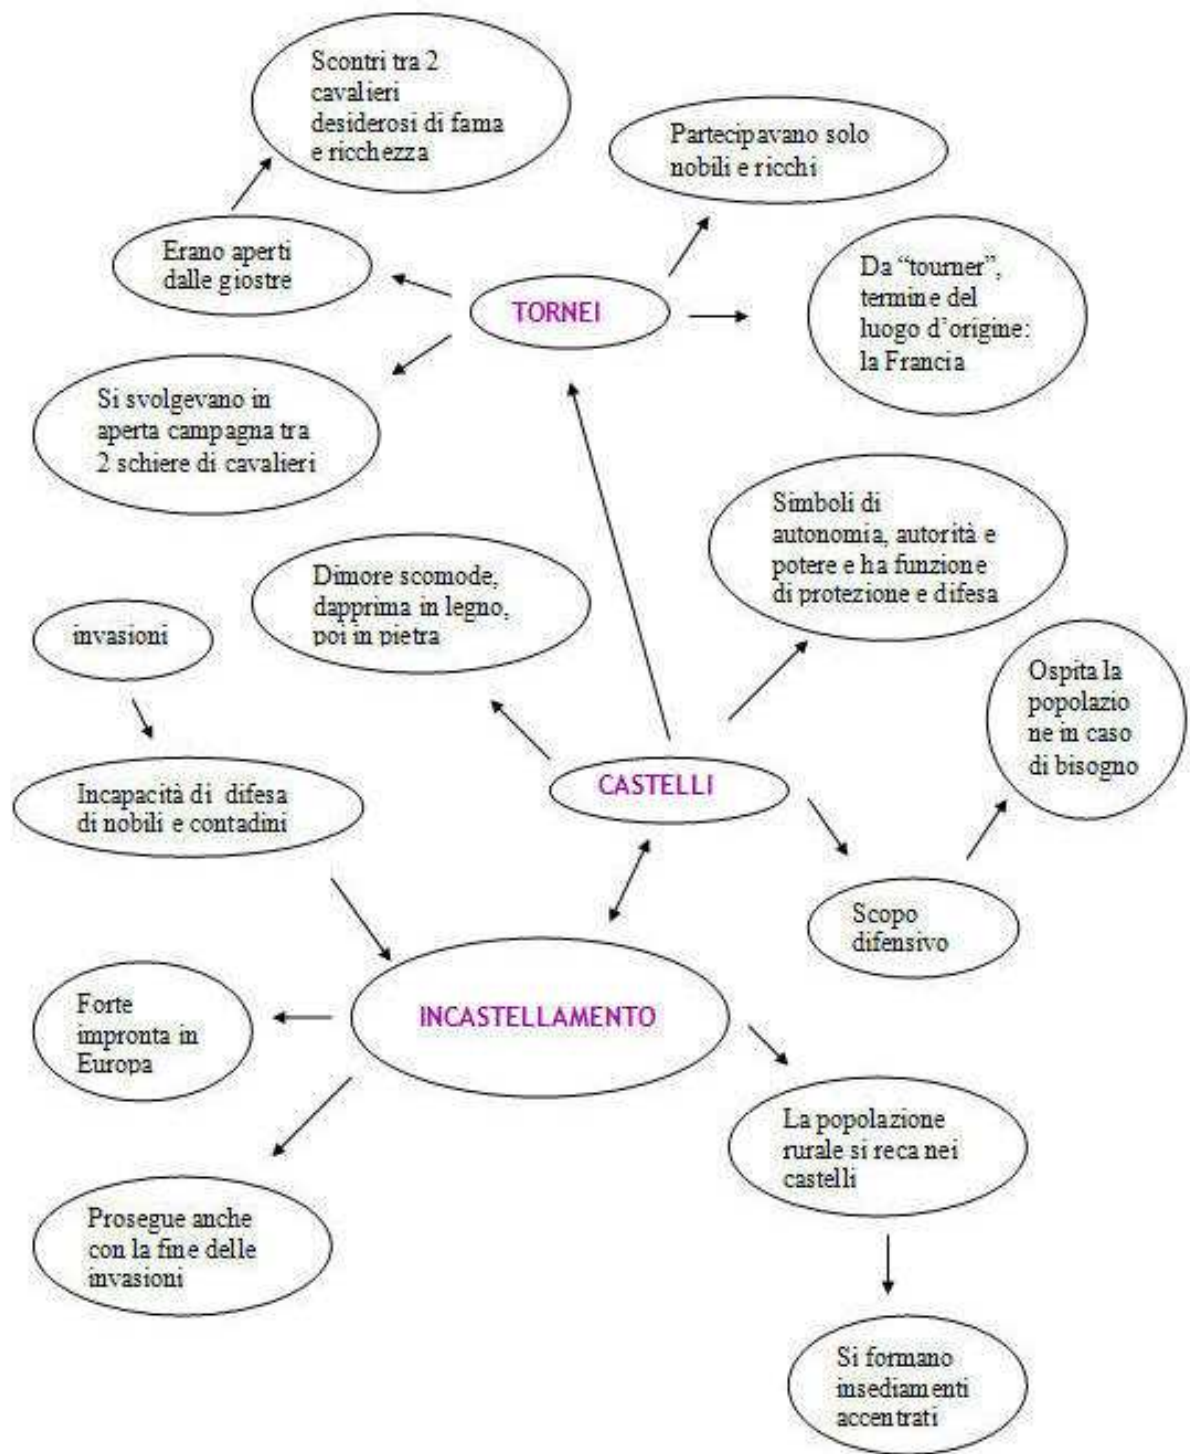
Scontri tra 2 cavalieri desiderosi di fama e ricchezza

Partecipavano solo nobili e ricchi

Erano aperti dalle giostre

TORNEI

Da "tourner", termine del luogo d'origine: la Francia

Si svolgevano in aperta campagna tra 2 schiere di cavalieri

Simboli di autonomia, autorità e potere e ha funzione di protezione e difesa

Dimore scomode, dapprima in legno, poi in pietra

invasioni

Ospita la popolazione in caso di bisogno

Incapacità di difesa di nobili e contadini

CASTELLI

Scopo difensivo

Forte impronta in Europa

INCASTELLAMENTO

La popolazione rurale si reca nei castelli

Prosegue anche con la fine delle invasioni

Si formano insediamenti accentrati